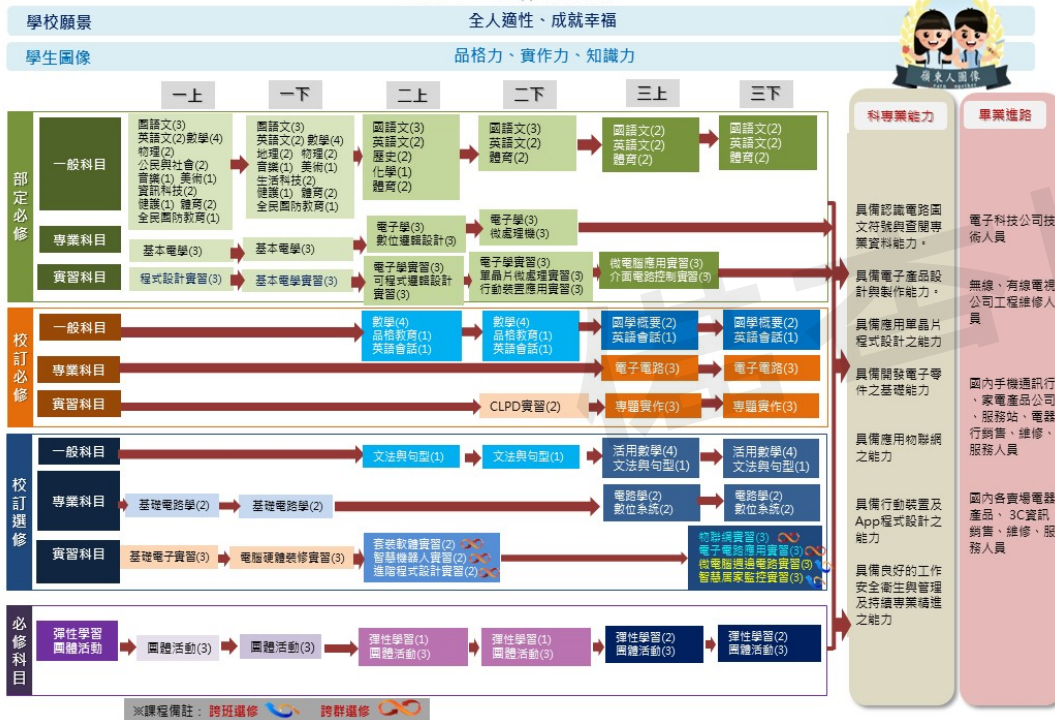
學校願景 全人適性、成就幸福

學生圖像 品格力、實作力、知識力

領東人圖像

一上 一下 二上 二下 三上 三下

部定必修

一般科目

國語文(3) 英語文(2) 數學(4) 物理(2) 公民與社會(2) 音樂(1) 美術(1) 資訊科技(2) 健護(1) 體育(2) 全民國防教育(1)

國語文(3) 英語文(2) 數學(4) 地理(2) 物理(2) 音樂(1) 美術(1) 生活科技(2) 健護(1) 體育(2) 全民國防教育(1)

國語文(3) 英語文(2) 歷史(2) 化學(1) 體育(2)

國語文(3) 英語文(2) 體育(2)

國語文(2) 英語文(2) 體育(2)

國語文(2) 英語文(2) 體育(2)

專業科目

基本電學(3) 基本電學(3) 電子學(3) 數位邏輯設計(3) 電子學(3) 微處理機(3)

實習科目

程式設計實習(3) 基本電學實習(3) 電子學實習(3) 可程式邏輯設計實習(3) 電子學實習(3) 單晶片微處理實習(3) 行動裝置應用實習(3) 微電腦應用實習(3) 介面電路控制實習(3)

校訂必修

一般科目

數學(4) 品格教育(1) 英語會話(1) 數學(4) 品格教育(1) 英語會話(1) 國學概要(2) 英語會話(1) 國學概要(2) 英語會話(1)

專業科目

電子電路(3) 電子電路(3)

實習科目

CLPD實習(2) 專題實作(3) 專題實作(3)

校訂選修

一般科目

文法與句型(1) 文法與句型(1) 活用數學(4) 文法與句型(1) 活用數學(4) 文法與句型(1)

專業科目

基礎電路學(2) 基礎電路學(2) 電路學(2) 數位系統(2) 電路學(2) 數位系統(2)

實習科目

基礎電子實習(3) 電腦硬體裝修實習(3) 套裝軟體實習(2) 智慧機器人實習(2) 進階程式設計實習(2) 物聯網實習(3) 電子電路應用實習(3) 微電腦週邊電路實習(3) 智慧居家監控實習(3)

必修科目

彈性學習 團體活動 團體活動(3) 團體活動(3) 彈性學習(1) 團體活動(3) 彈性學習(1) 團體活動(3) 彈性學習(2) 團體活動(3) 彈性學習(2) 團體活動(3)

※課程備註：跨班選修 跨群選修

科專業能力

具備認識電路圖文符號與查閱專業資料能力。

具備電子產品設計與製作能力。

具備應用單晶片程式設計之能力

具備開發電子零件之基礎能力

具備應用物聯網之能力

具備行動裝置及App程式設計之能力

具備良好的工作安全衛生與管理及持續專業精進之能力

畢業進路

電子科技公司技術人員

無線、有線電視公司工程維修人員

國內手機通訊行、家電產品公司、服務站、電器行銷售、維修、服務人員

國內各賣場電器產品、3C資訊、銷售、維修、服務人員